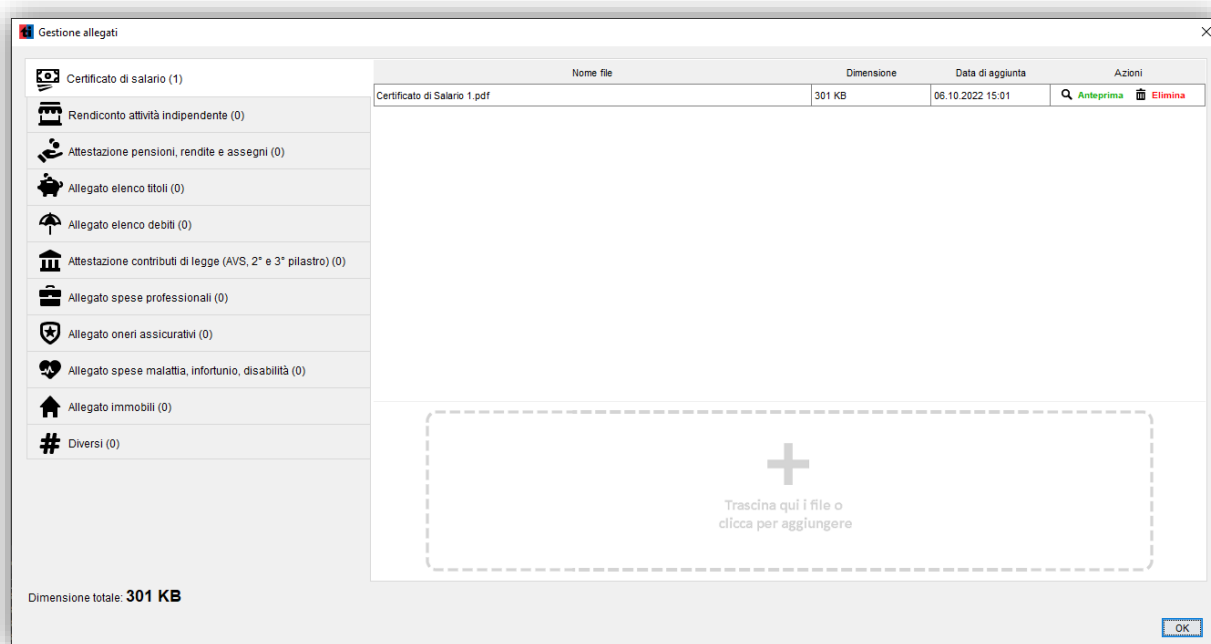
Gestione allegati

Certificato di salario (1)
Rendiconto attività indipendente (0)
Attestazione pensioni, rendite e assegni (0)
Allegato elenco titoli (0)
Allegato elenco debiti (0)
Attestazione contributi di legge (AVS, 2° e 3° pilastro) (0)
Allegato spese professionali (0)
Allegato oneri assicurativi (0)
Allegato spese malattia, infortunio, disabilità (0)
Allegato immobili (0)
Diversi (0)

| Nome file | Dimensione | Data di aggiunta | Azioni |
|---|---|---|---|
| Certificato di Salario 1.pdf | 301 KB | 06.10.2022 15:01 | Anteprima Elimina |

Trascina qui i file o clicca per aggiungere

Dimensione totale: 301 KB

OK